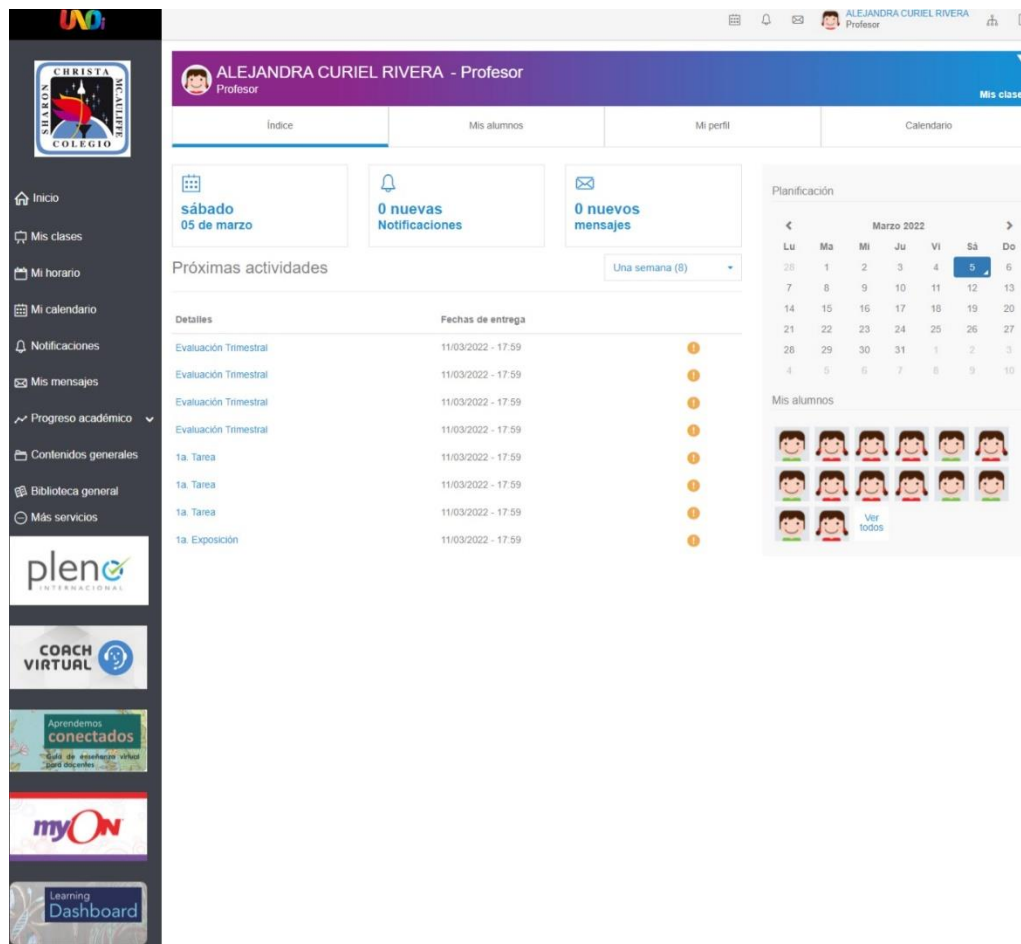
UNOi

CHRISTA MC AULIFFE SHARON COLEGIO

Inicio
Mis clases
Mi horario
Mi calendario
Notificaciones
Mis mensajes
Progreso académico
Contenidos generales
Biblioteca general
Más servicios

pleno INTERNACIONAL

COACH VIRTUAL

Aprendemos conectados Guía de enseñanza virtual para docentes

myON

Learning Dashboard

ALEJANDRA CURIEL RIVERA
Profesor

ALEJANDRA CURIEL RIVERA - Profesor
Profesor

Mis clase

Índice | Mis alumnos | Mi perfil | Calendario

sábado
05 de marzo

0 nuevas
Notificaciones

0 nuevos
mensajes

Próximas actividades

Una semana (8)

| Detalles | Fechas de entrega |
|---|---|
| Evaluación Trimestral | 11/03/2022 - 17:59 |
| Evaluación Trimestral | 11/03/2022 - 17:59 |
| Evaluación Trimestral | 11/03/2022 - 17:59 |
| Evaluación Trimestral | 11/03/2022 - 17:59 |
| 1a. Tarea | 11/03/2022 - 17:59 |
| 1a. Tarea | 11/03/2022 - 17:59 |
| 1a. Tarea | 11/03/2022 - 17:59 |
| 1a. Exposición | 11/03/2022 - 17:59 |

Planificación

Marzo 2022

| Lu | Ma | Mi | Ju | Vi | Sá | Do |
|---|---|---|---|---|---|---|
| 28 | 1 | 2 | 3 | 4 | 5 | 6 |
| 7 | 8 | 9 | 10 | 11 | 12 | 13 |
| 14 | 15 | 16 | 17 | 18 | 19 | 20 |
| 21 | 22 | 23 | 24 | 25 | 26 | 27 |
| 28 | 29 | 30 | 31 | 1 | 2 | 3 |
| 4 | 5 | 6 | 7 | 8 | 9 | 10 |

Mis alumnos

Ver todos